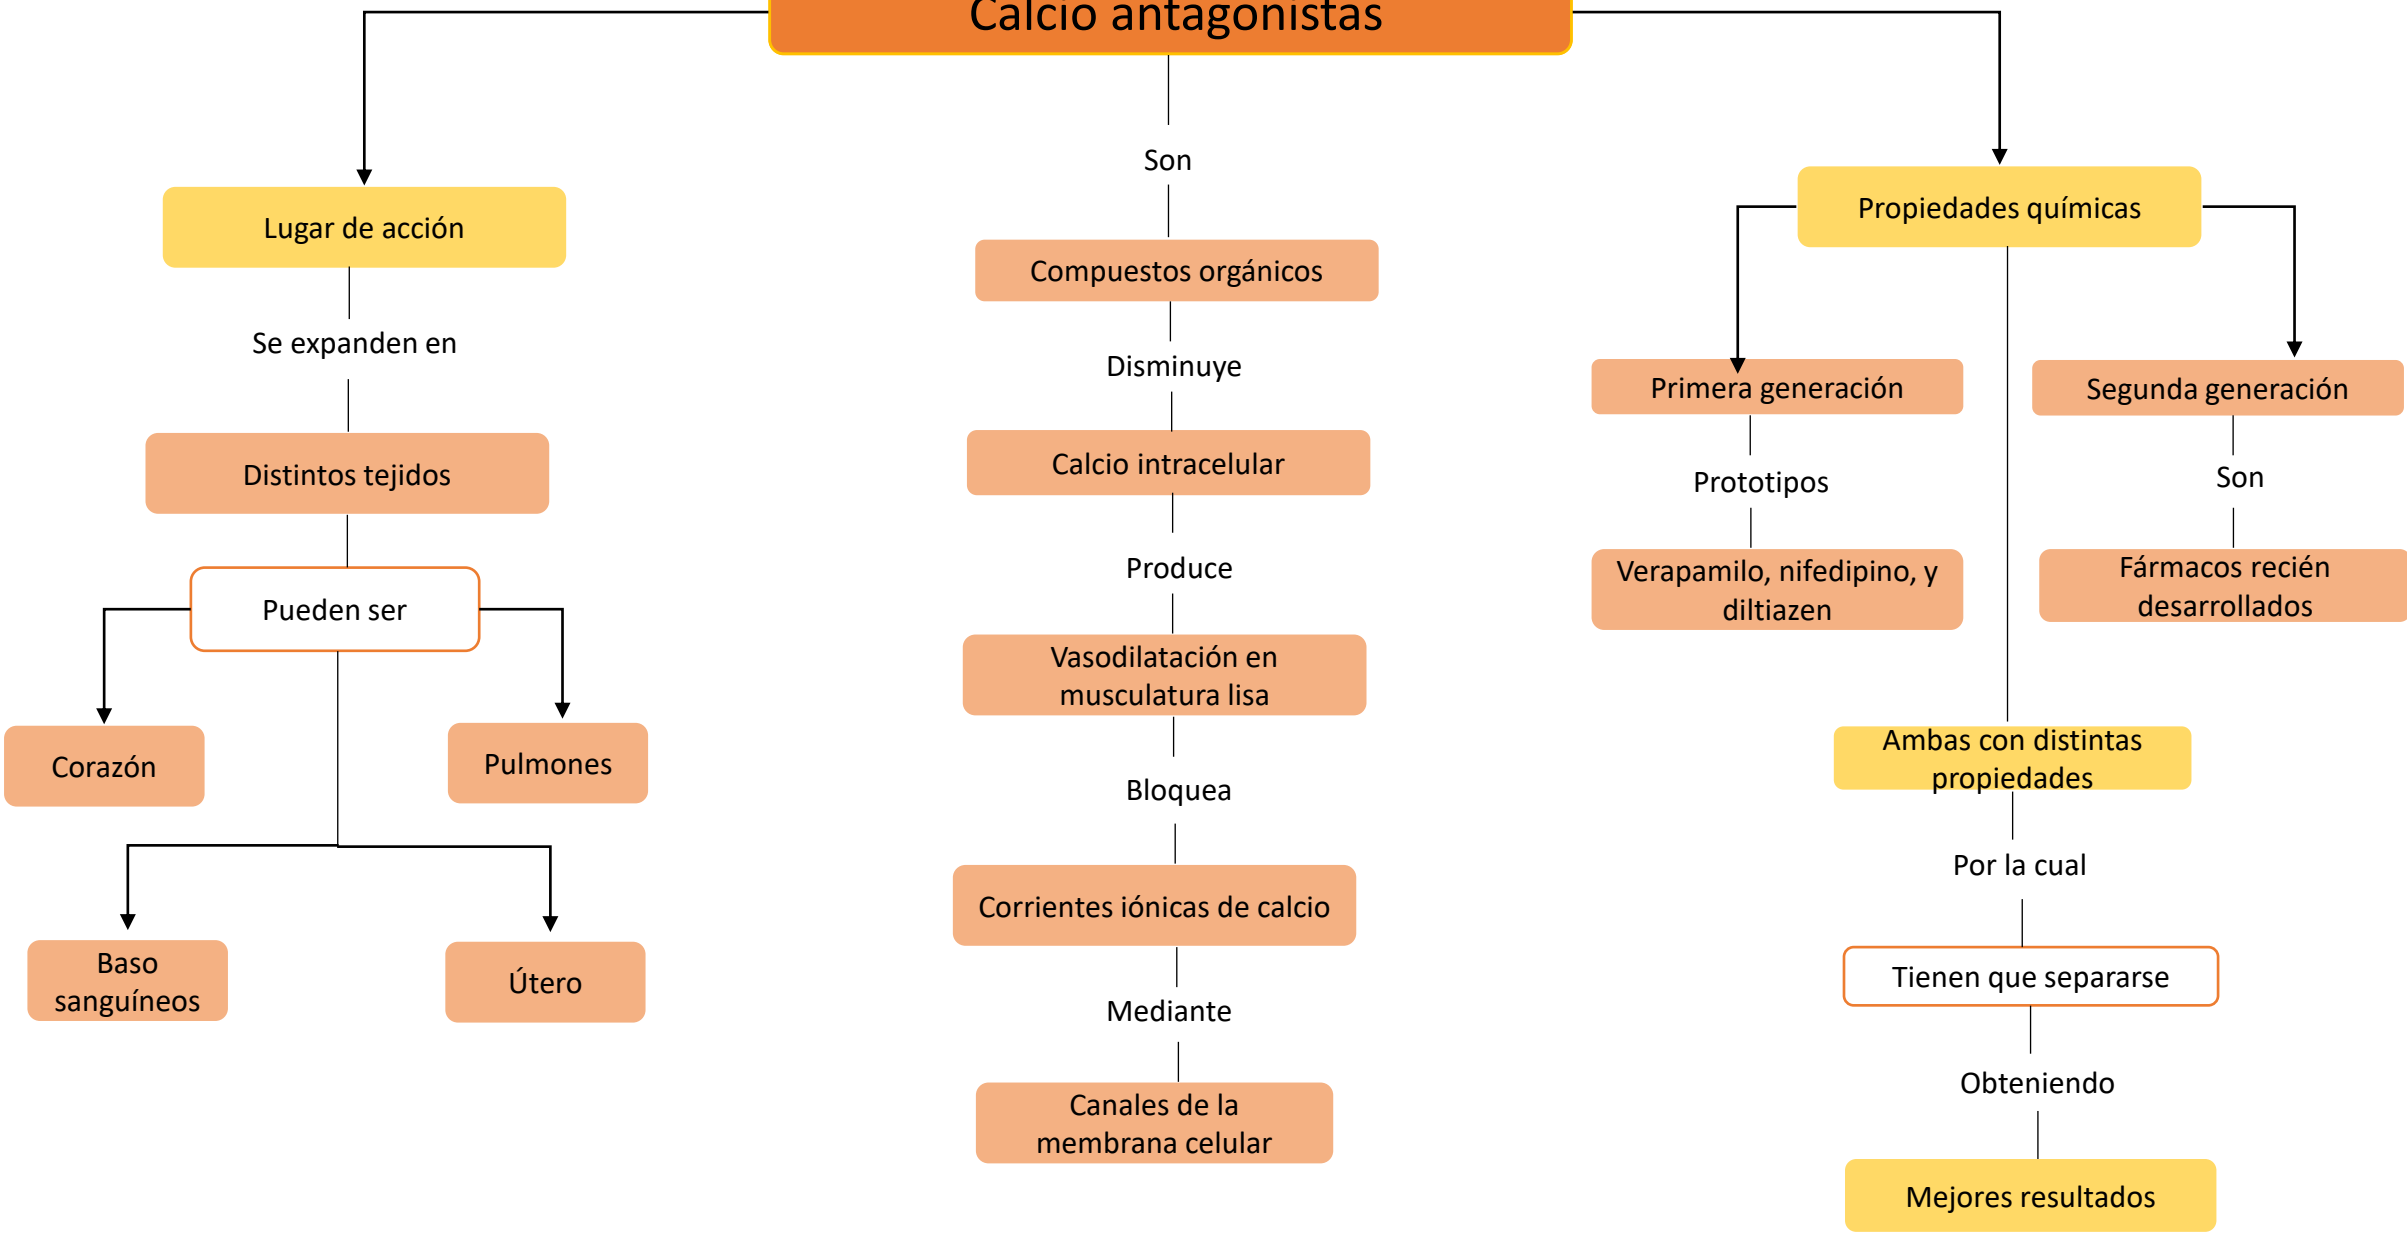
Calcio antagonistas

Lugar de acción

Se expanden en

Distintos tejidos

Pueden ser

Corazón

Pulmones

Baso sanguíneos

Útero

Son

Compuestos orgánicos

Disminuye

Calcio intracelular

Produce

Vasodilatación en musculatura lisa

Bloquea

Corrientes iónicas de calcio

Mediante

Canales de la membrana celular

Propiedades químicas

Primera generación

Prototipos

Verapamilo, nifedipino, y diltiazen

Segunda generación

Son

Fármacos recién desarrollados

Ambas con distintas propiedades

Por la cual

Tienen que separarse

Obteniendo

Mejores resultados